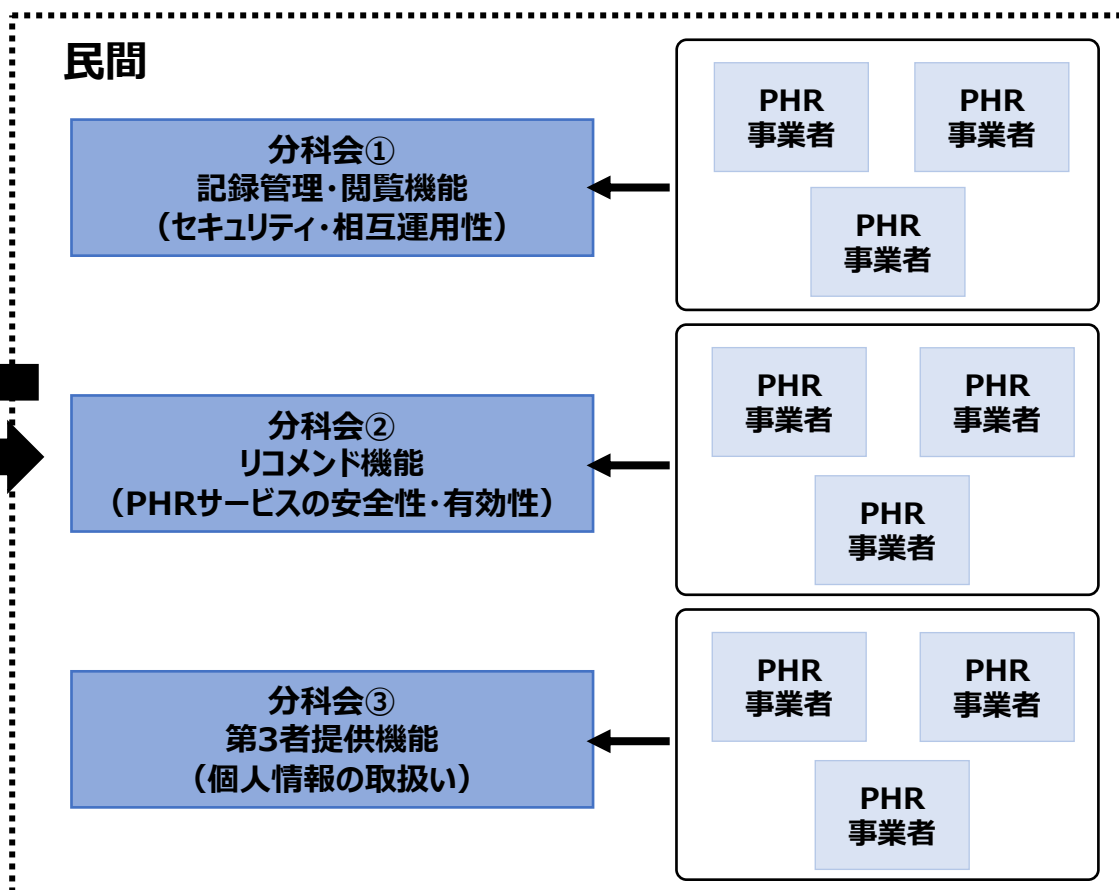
民間

分科会①
記録管理・閲覧機能
（セキュリティ・相互運用性）

PHR事業者
PHR事業者
PHR事業者

分科会②
リコメンド機能
（PHRサービスの安全性・有効性）

PHR事業者
PHR事業者
PHR事業者

分科会③
第3者提供機能
（個人情報の取扱い）

PHR事業者
PHR事業者
PHR事業者